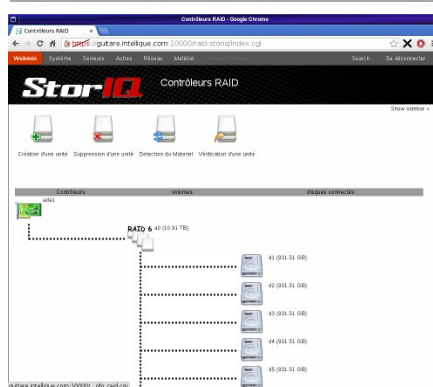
Contrôleurs RAID - Google Chrome

Contrôleurs RAID ×

https://guitare.intellique.com:10000/raid-storiq/index.cgi

Webmin Système Serveurs Autres Réseau Matériel Search Se déconnecter

StorIQ Contrôleurs RAID

Show sidebar »

Création d'une unité Suppression d'une unité Detection du Materiel Vérification d'une unité

| Contrôleurs | Volumes | disques connectés |
|---|---|---|

ada1

RAID 6 a0 (10.91 TB)

d1 (931.51 GB)

d2 (931.51 GB)

d3 (931.51 GB)

d4 (931.51 GB)

d5 (931.51 GB)

guitare.intellique.com:10000/...ids_card.cgi